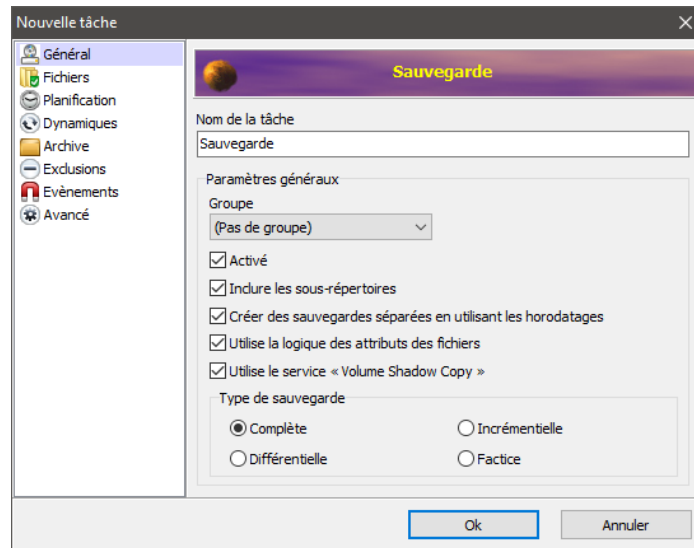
Nouvelle tâche

Général
Fichiers
Planification
Dynamiques
Archive
Exclusions
Evènements
Avancé

Sauvegarde

Nom de la tâche
Sauvegarde

Paramètres généraux
Groupe
(Pas de groupe)
Activé
Inclure les sous-répertoires
Créer des sauvegardes séparées en utilisant les horodatages
Utilise la logique des attributs des fichiers
Utilise le service « Volume Shadow Copy »

Type de sauvegarde
Complète
Incrémentielle
Différentielle
Factice

Ok
Annuler